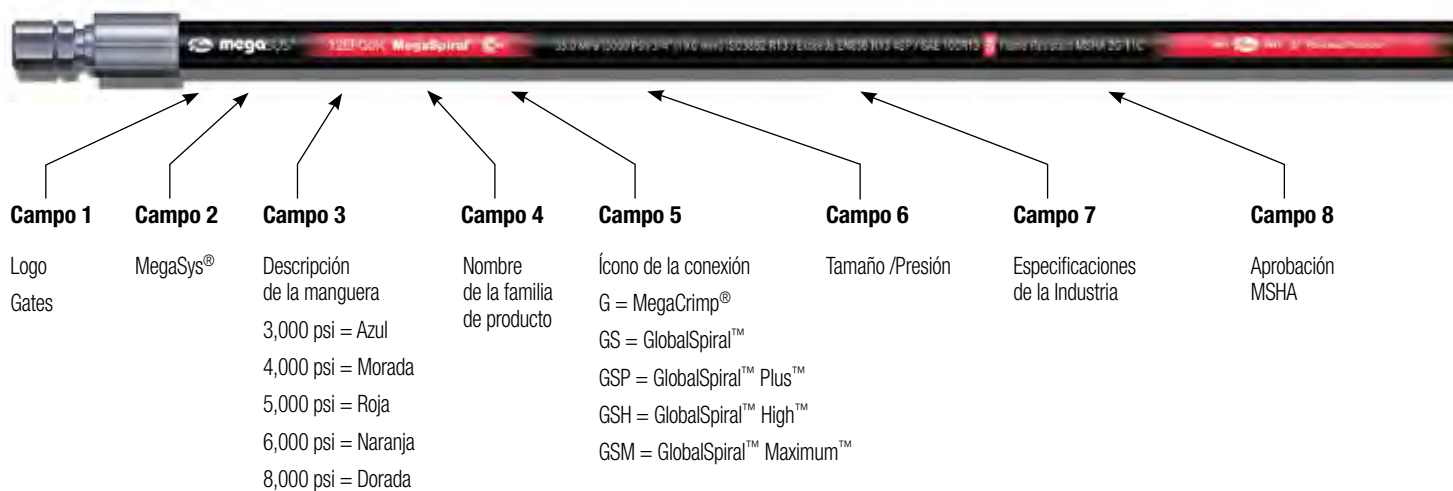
mega SYS 12EFG6K MegaSpiral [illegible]

Campo 1

Logo
Gates

Campo 2

MegaSys®

Campo 3

Descripción de la manguera

3,000 psi = Azul

4,000 psi = Morada

5,000 psi = Roja

6,000 psi = Naranja

8,000 psi = Dorada

Campo 4

Nombre de la familia de producto

Campo 5

Ícono de la conexión

G = MegaCrimp®

GS = GlobalSpiral™

GSP = GlobalSpiral™ Plus™

GSH = GlobalSpiral™ High™

GSM = GlobalSpiral™ Maximum™

Campo 6

Tamaño /Presión

Campo 7

Especificaciones de la Industria

Campo 8

Aprobación MSHA